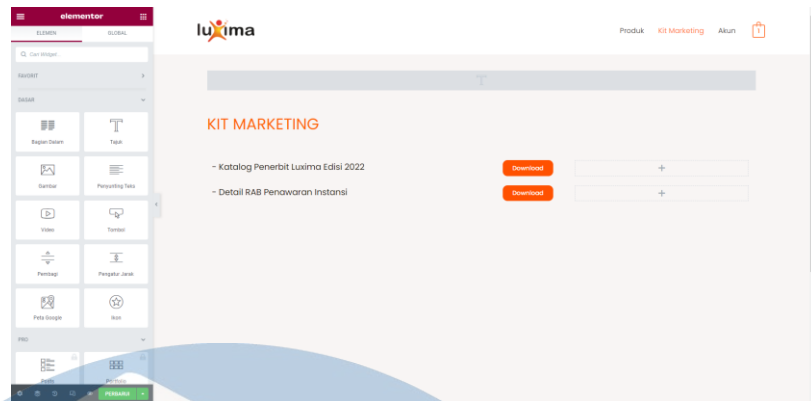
elementor

ELEMEN GLOBAL

Cari Widget...

FAVORIT

DASAR

Bagian Dalam

Tajuk

Gambar

Penyunting Teks

Video

Tombol

Pembagi

Pengatur Jarak

Peta Google

Ikon

PRO

Posts

Portfolio

PERBARUI

luxima

Produk Kit Marketing Akun 1

KIT MARKETING

- Katalog Penerbit Luxima Edisi 2022

Download

- Detail RAB Penawaran Instansi

Download